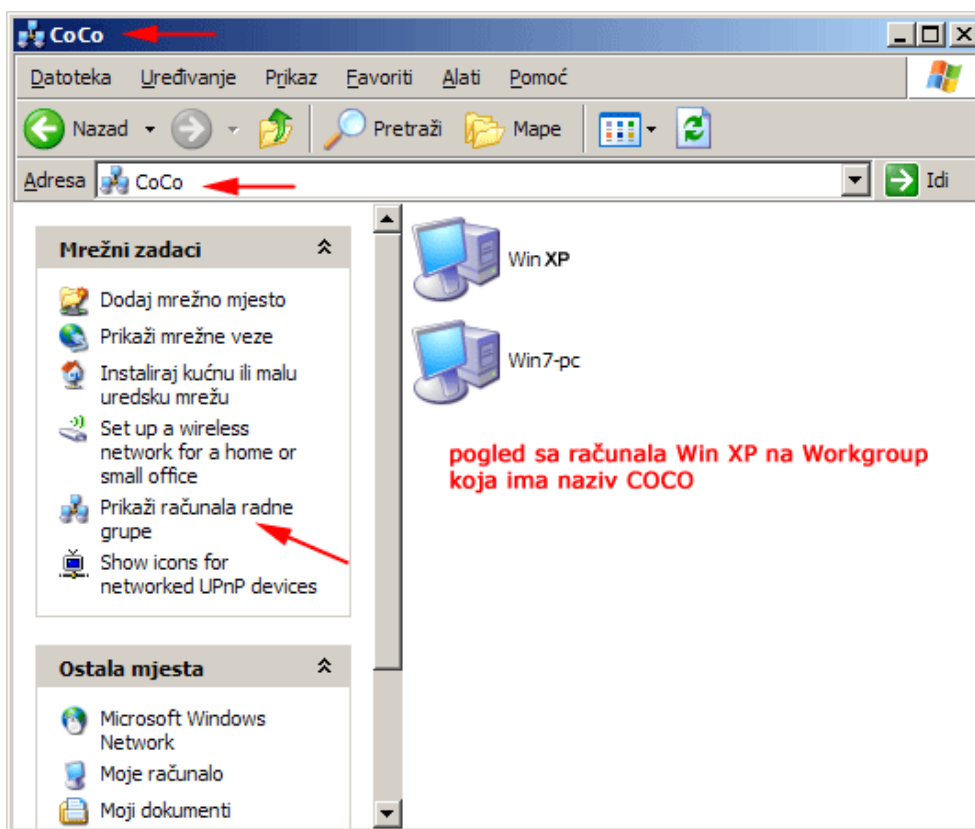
CoCo

Datoteka Uređivanje Prikaz Favoriti Alati Pomoć

Nazad Pretraži Mape

Adresa CoCo Idi

Mrežni zadaci

Dodaj mrežno mjesto

Prikaži mrežne veze

Instaliraj kućnu ili malu uredsku mrežu

Set up a wireless network for a home or small office

Prikaži računala radne grupe

Show icons for networked UPnP devices

Ostala mjesta

Microsoft Windows Network

Moje računalo

Moji dokumenti

Win XP

Win7-pc

pogled sa računala Win XP na Workgroup koja ima naziv COCO